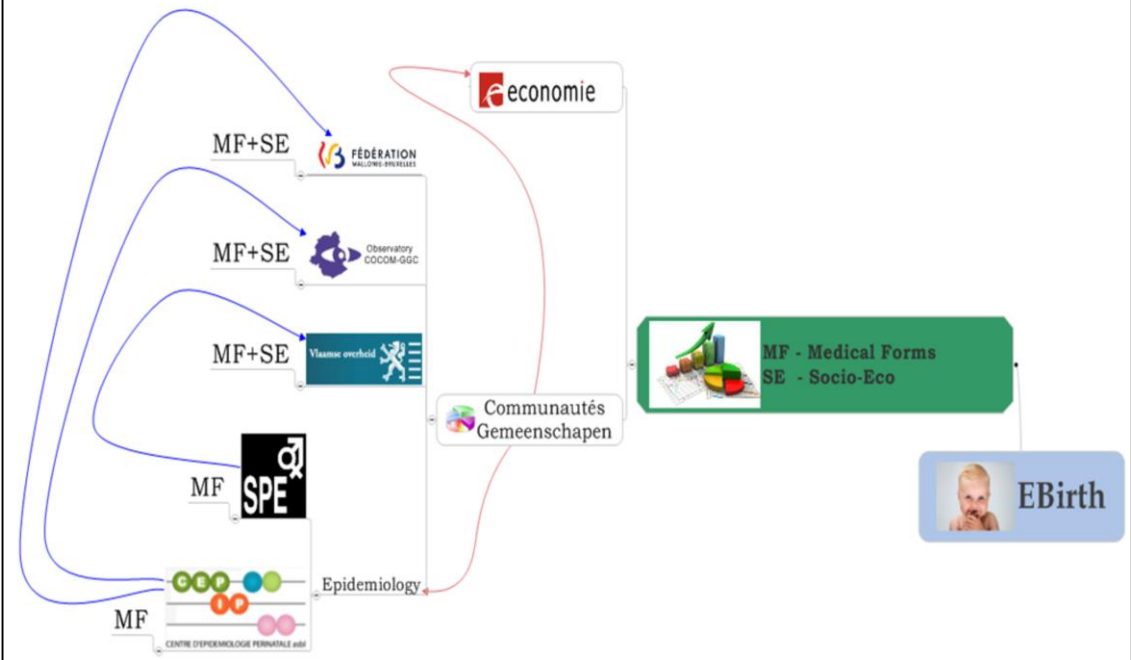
economie

MF+SE
FÉDÉRATION WALLONIE-BRUXELLES

MF+SE
Observatory COCOM-GGC

MF+SE
Vlaamse overheid

MF
SPE

MF
CEP IP
CENTRE D'EPIDEMIOLOGIE PERINATALE asbl

Epidemiology

Communautés Gemeenschapen

MF - Medical Forms
SE - Socio-Eco

EBirth